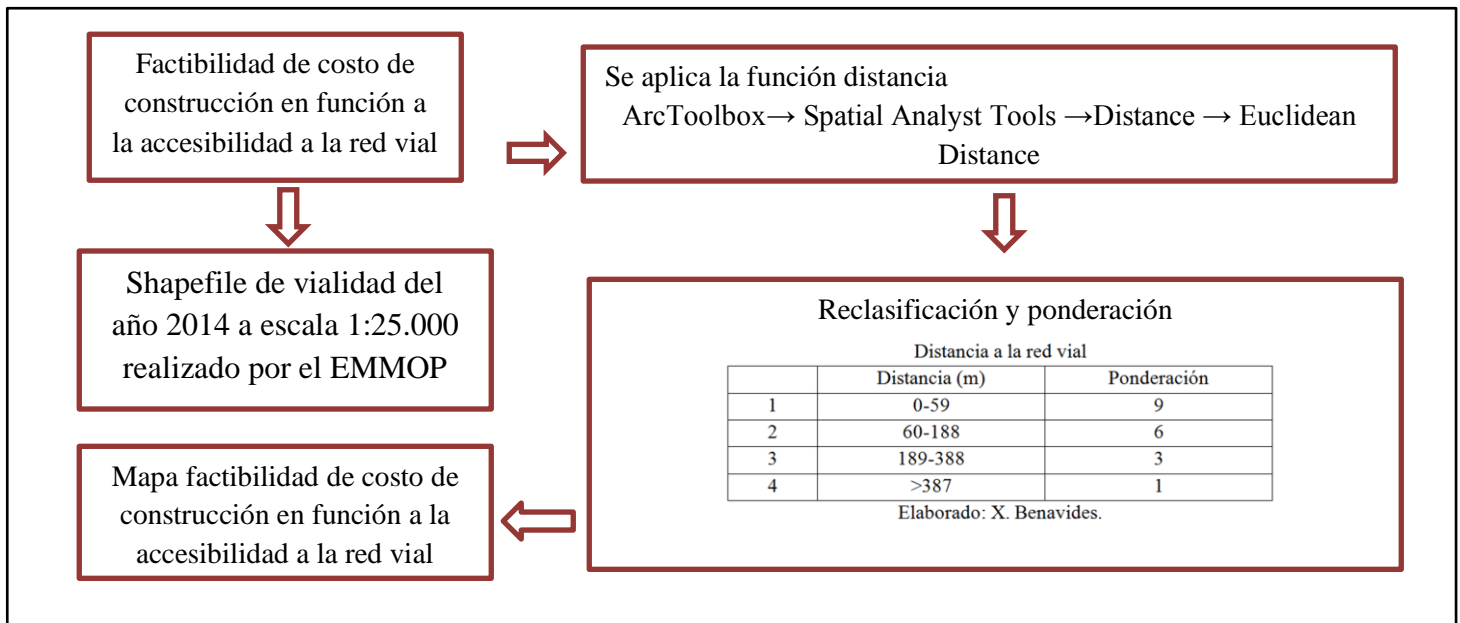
Factibilidad de costo de construcción en función a la accesibilidad a la red vial

Se aplica la función distancia
ArcToolbox→ Spatial Analyst Tools →Distance → Euclidean Distance

Shapefile de vialidad del año 2014 a escala 1:25.000 realizado por el EMMOP

Reclasificación y ponderación

Distancia a la red vial

| | Distancia (m) | Ponderación |
|---|---|---|
| 1 | 0-59 | 9 |
| 2 | 60-188 | 6 |
| 3 | 189-388 | 3 |
| 4 | >387 | 1 |

Elaborado: X. Benavides.

Mapa factibilidad de costo de construcción en función a la accesibilidad a la red vial